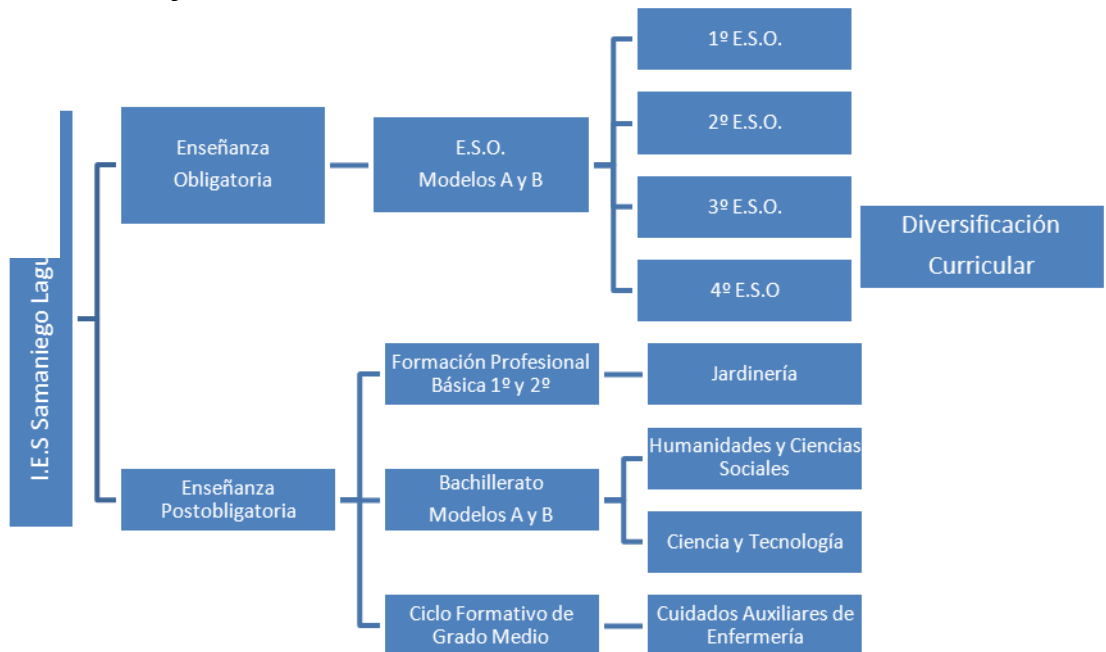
I.E.S Samaniego Lagu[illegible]

Enseñanza Obligatoria

E.S.O. Modelos A y B

1º E.S.O.

2º E.S.O.

3º E.S.O.

4º E.S.O

Diversificación Curricular

Enseñanza Postobligatoria

Formación Profesional Básica 1º y 2º

Jardinería

Bachillerato Modelos A y B

Humanidades y Ciencias Sociales

Ciencia y Tecnología

Ciclo Formativo de Grado Medio

Cuidados Auxiliares de Enfermería